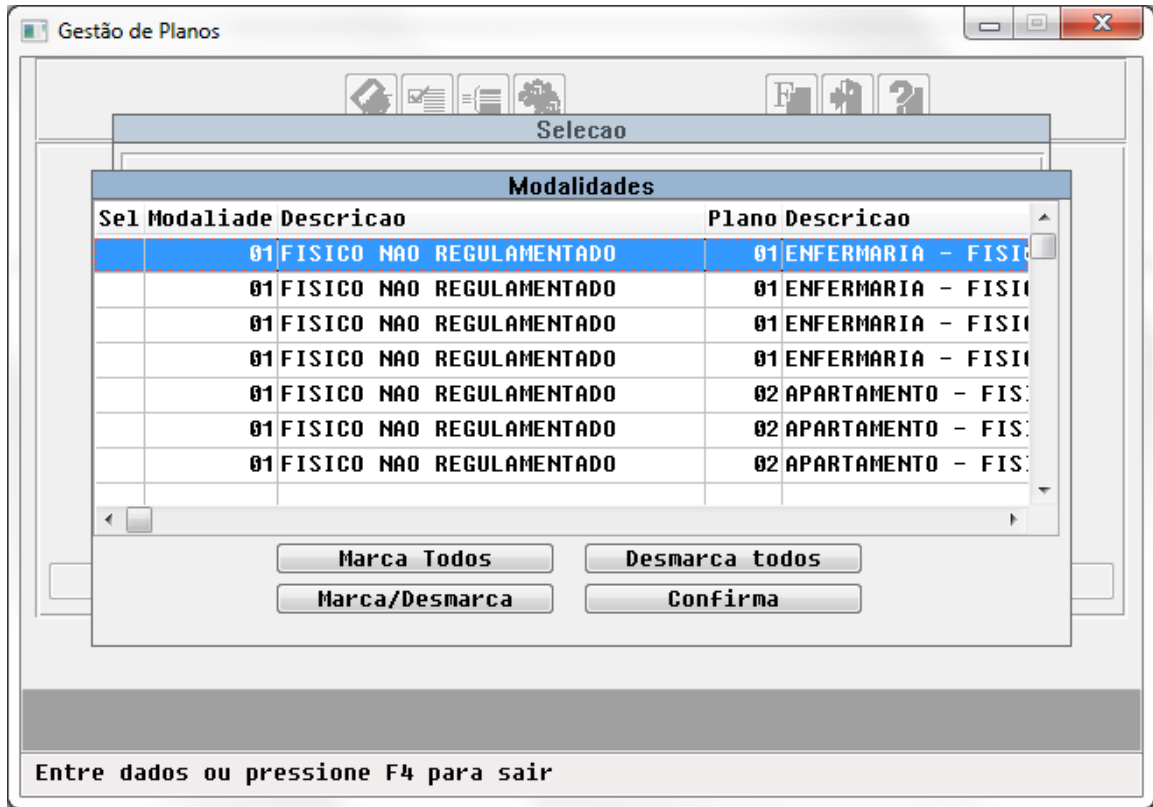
Gestão de Planos

Selecao

Modalidades

| Sel | Modaliade | Descricao | Plano | Descricao |
|---|---|---|---|---|
| | 01 | FISICO NAO REGULAMENTADO | 01 | ENFERMARIA - FISI |
| | 01 | FISICO NAO REGULAMENTADO | 01 | ENFERMARIA - FISI |
| | 01 | FISICO NAO REGULAMENTADO | 01 | ENFERMARIA - FISI |
| | 01 | FISICO NAO REGULAMENTADO | 01 | ENFERMARIA - FISI |
| | 01 | FISICO NAO REGULAMENTADO | 02 | APARTAMENTO - FIS |
| | 01 | FISICO NAO REGULAMENTADO | 02 | APARTAMENTO - FIS |
| | 01 | FISICO NAO REGULAMENTADO | 02 | APARTAMENTO - FIS |

Marca Todos
Desmarca todos
Marca/Desmarca
Confirma

Entre dados ou pressione F4 para sair